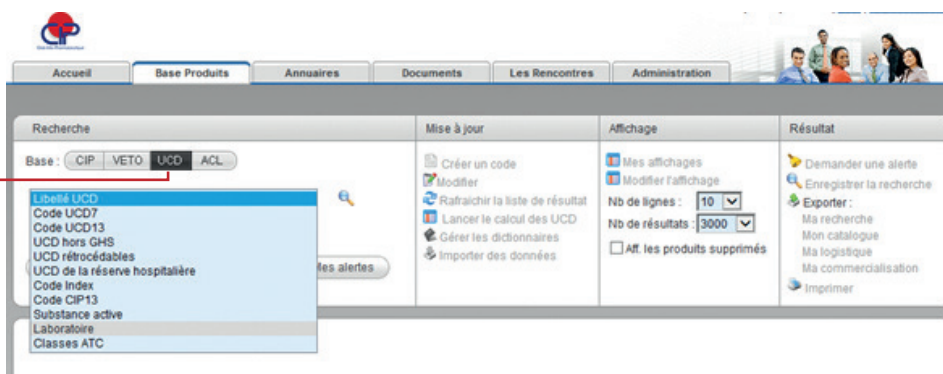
CIP

Accueil
Base Produits
Annuaires
Documents
Les Rencontres
Administration

Recherche

Base : CIP VETO UCD ACL

Libellé UCD
Code UCD7
Code UCD13
UCD hors GHS
UCD rétrocédables
UCD de la réserve hospitalière
Code Index
Code CIP13
Substance active
Laboratoire
Classes ATC

lles alertes

Mise à jour

Créer un code
Modifier
Rafraichir la liste de résultat
Lancer le calcul des UCD
Gérer les dictionnaires
Importer des données

Affichage

Mes affichages
Modifier l'affichage
Nb de lignes : 10
Nb de résultats : 3000
Aff. les produits supprimés

Résultat

Demander une alerte
Enregistrer la recherche
Exporter :
Ma recherche
Mon catalogue
Ma logistique
Ma commercialisation
Imprimer